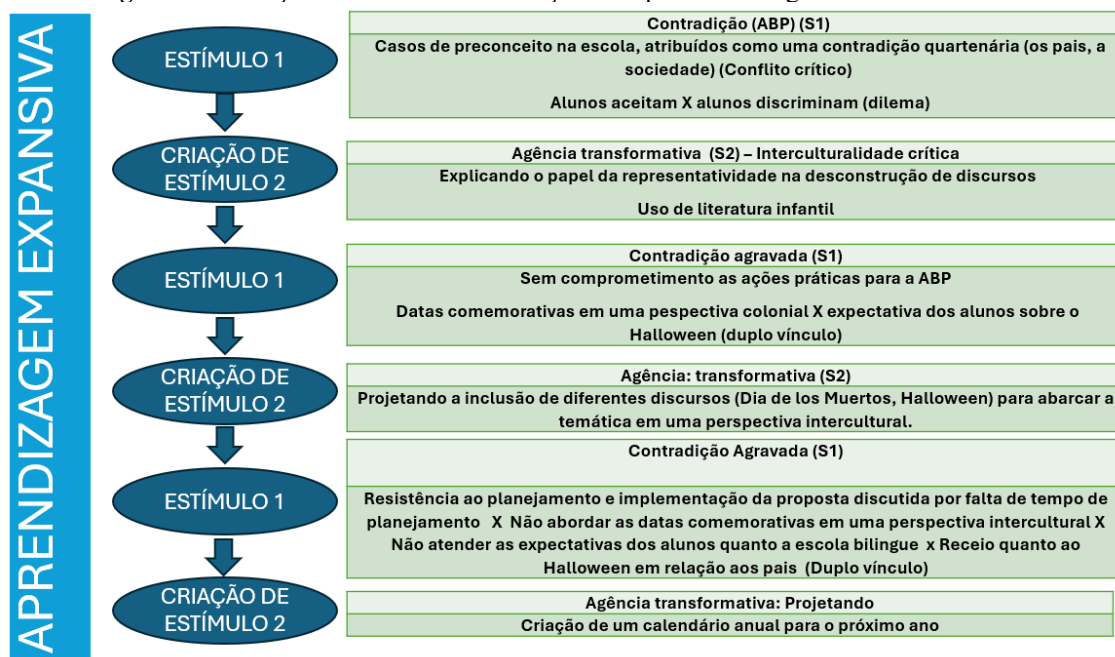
APRENDIZAGEM EXPANSIVA

ESTÍMULO 1

Contradição (ABP) (S1)

Casos de preconceito na escola, atribuídos como uma contradição quartenária (os pais, a sociedade) (Conflito crítico)

Alunos aceitam X alunos discriminam (dilema)

CRIAÇÃO DE ESTÍMULO 2

Agência transformativa (S2) – Interculturalidade crítica

Explicando o papel da representatividade na desconstrução de discursos

Uso de literatura infantil

ESTÍMULO 1

Contradição agravada (S1)

Sem comprometimento as ações práticas para a ABP

Datas comemorativas em uma pespectiva colonial X expectativa dos alunos sobre o Halloween (duplo vínculo)

CRIAÇÃO DE ESTÍMULO 2

Agência: transformativa (S2)

Projetando a inclusão de diferentes discursos (Dia de los Muertos, Halloween) para abarcar a temática em uma perspectiva intercultural.

ESTÍMULO 1

Contradição Agravada (S1)

Resistência ao planejamento e implementação da proposta discutida por falta de tempo de planejamento X Não abordar as datas comemorativas em uma perspectiva intercultural X Não atender as expectativas dos alunos quanto a escola bilingue x Receio quanto ao Halloween em relação aos pais (Duplo vínculo)

CRIAÇÃO DE ESTÍMULO 2

Agência transformativa: Projetando

Criação de um calendário anual para o próximo ano